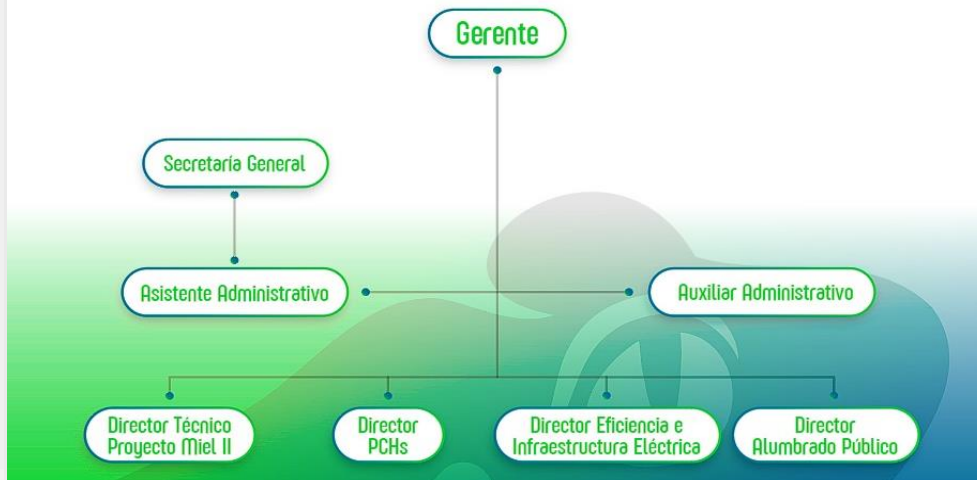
Gerente

Secretaría General

Asistente Administrativo

Auxiliar Administrativo

Director Técnico Proyecto Miel II

Director PCHs

Director Eficiencia e Infraestructura Eléctrica

Director Alumbrado Público